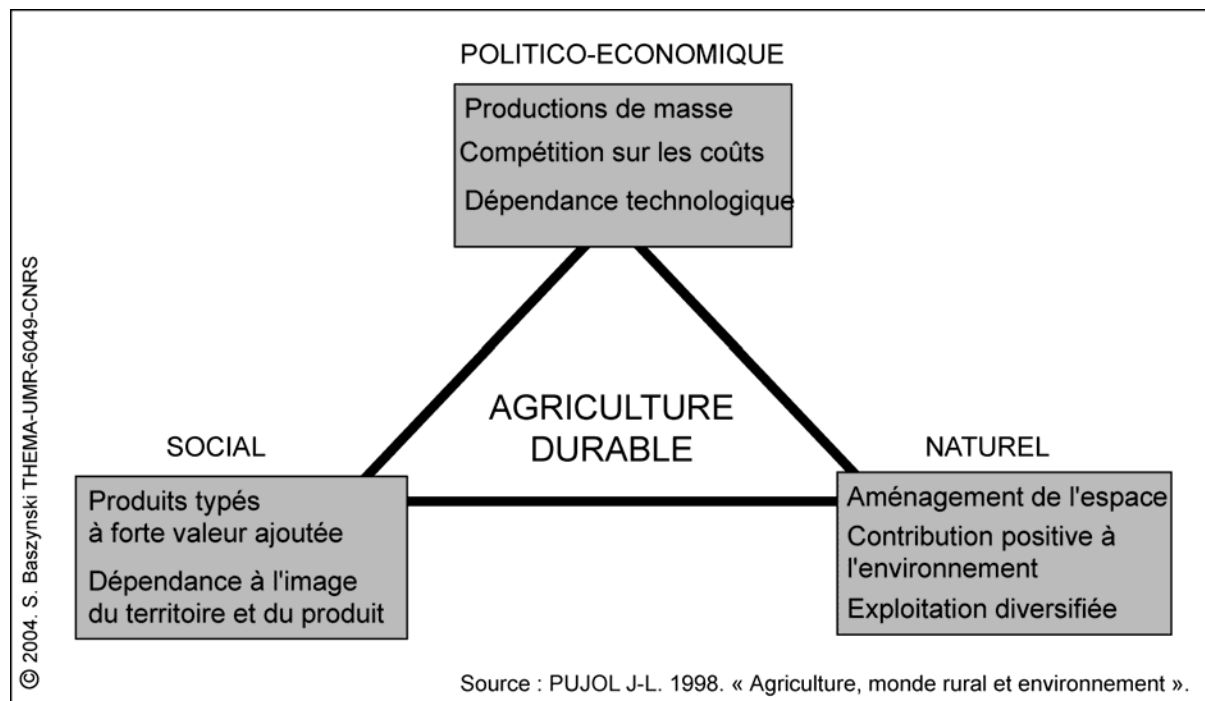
POLITICO-ECONOMIQUE

Productions de masse

Compétition sur les coûts

Dépendance technologique

AGRICULTURE DURABLE

SOCIAL

Produits typés à forte valeur ajoutée

Dépendance à l'image du territoire et du produit

NATUREL

Aménagement de l'espace

Contribution positive à l'environnement

Exploitation diversifiée

© 2004. S. Baszynski THEMA-UMR-6049-CNRS

Source : PUJOL J-L. 1998. « Agriculture, monde rural et environnement ».